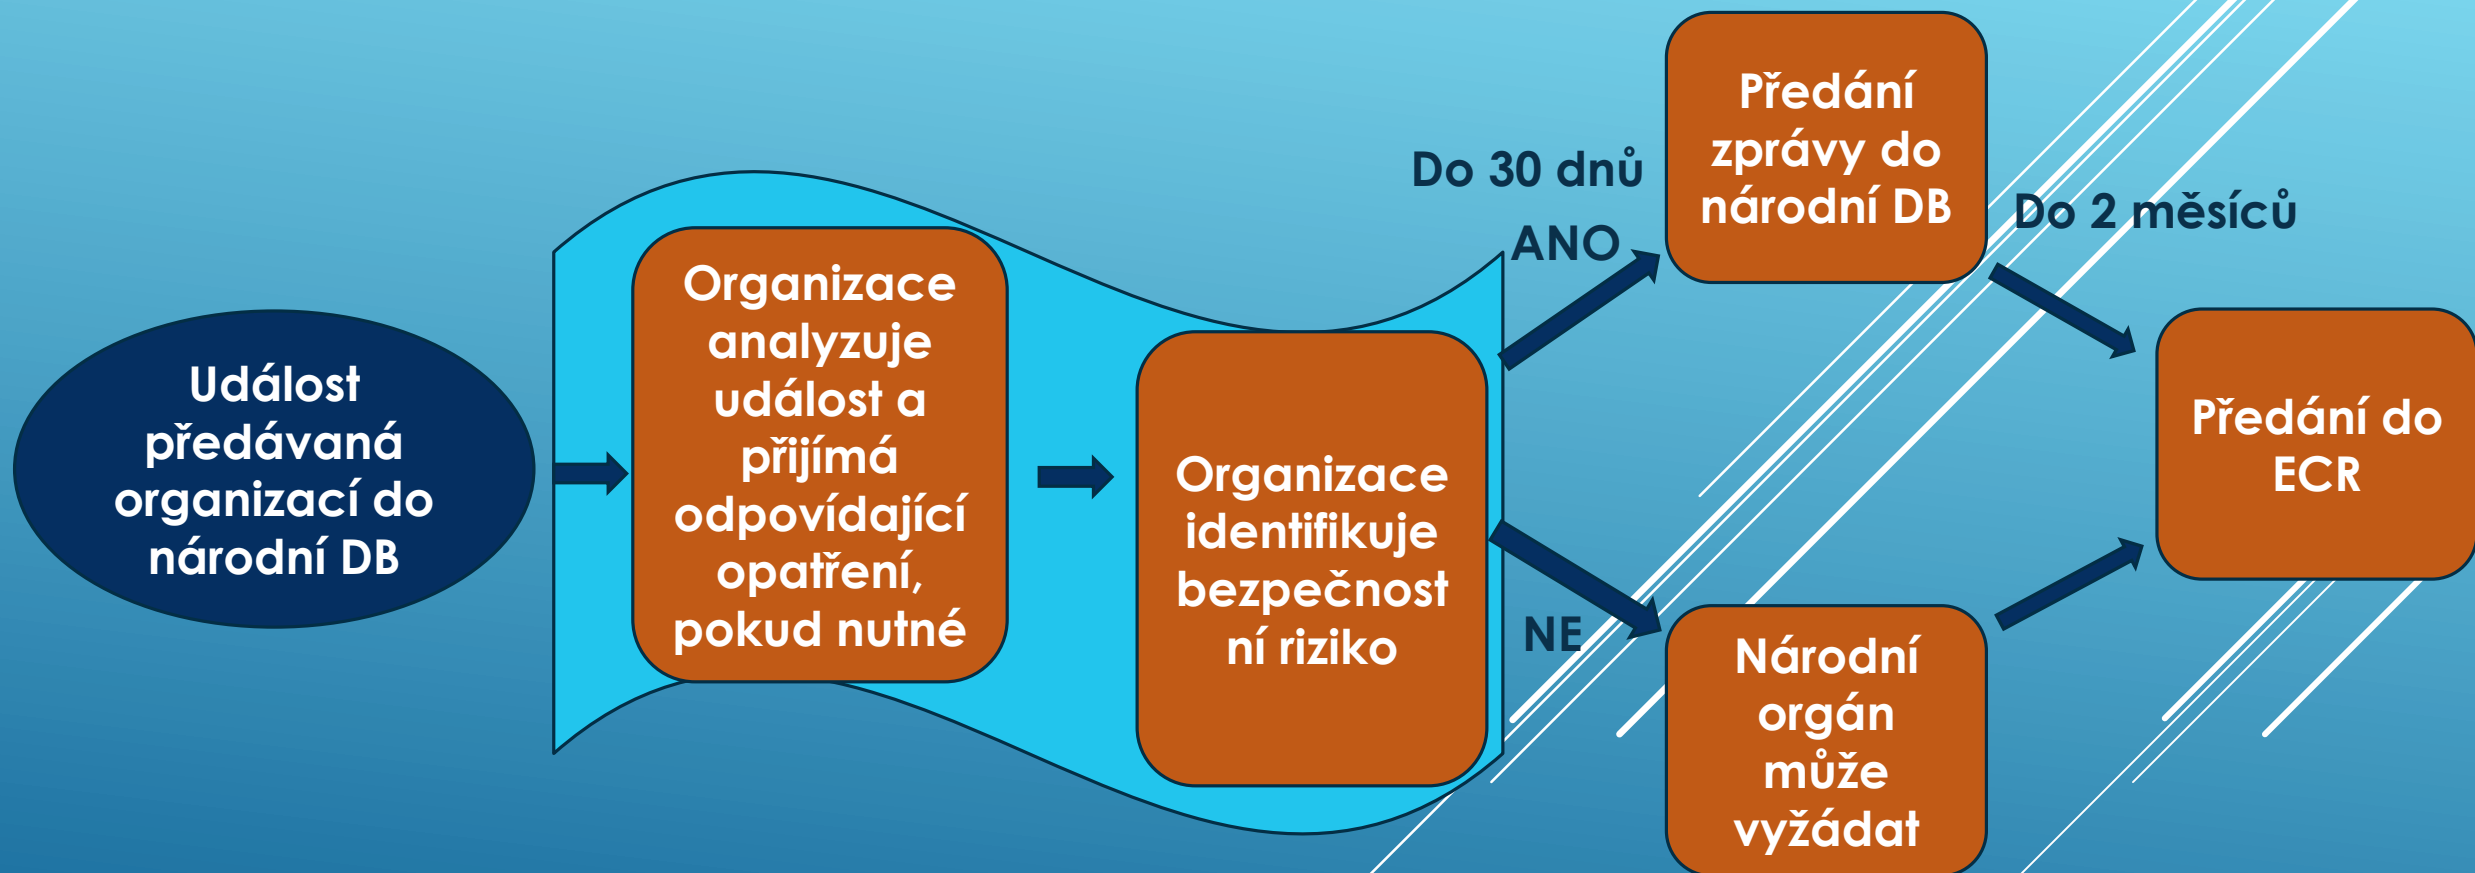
Událost předávaná organizací do národní DB

Organizace analyzuje událost a přijímá odpovídající opatření, pokud nutné

Organizace identifikuje bezpečnostní riziko

Do 30 dnů

ANO

NE

Předání zprávy do národní DB

Do 2 měsíců

Národní orgán může vyžádat

Předání do ECR